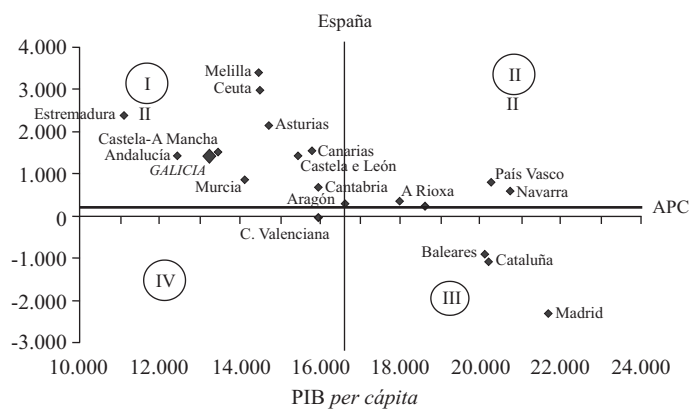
España

4.000
3.000
2.000
1.000
0
-1.000
-2.000
-3.000

I
II
II
Melilla
Ceuta
Estremadura II
Asturias
Castela-A Mancha
Andalucía
GALICIA
Canarias
Castela e León
Murcia
Cantabria
Aragón
A Rioxa
País Vasco
Navarra
APC
C. Valenciana
Baleares
Cataluña
IV
III
Madrid

10.000 12.000 14.000 16.000 18.000 20.000 22.000 24.000

PIB *per cápita*